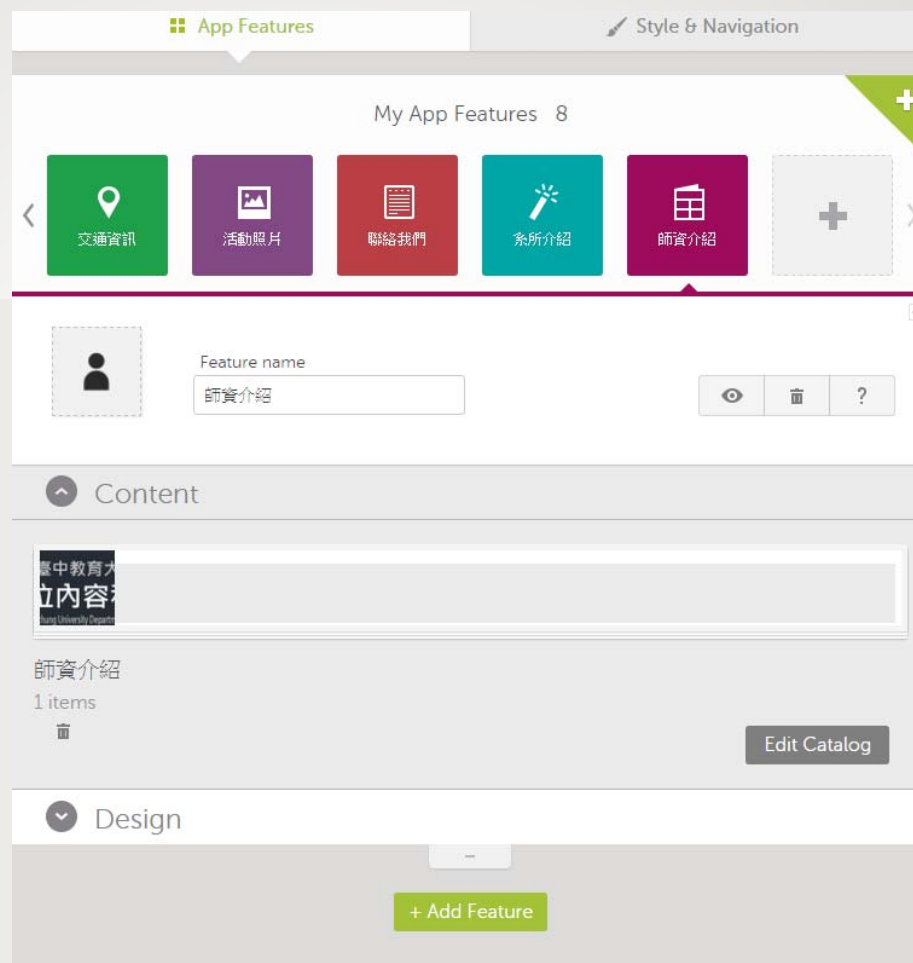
App Features

Style & Navigation

My App Features 8

交通資訊

活動照片

聯絡我們

系所介紹

師資介紹

Feature name

師資介紹

?

Content

臺中教育大

位內容

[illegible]

師資介紹

1 items

Edit Catalog

Design

+ Add Feature